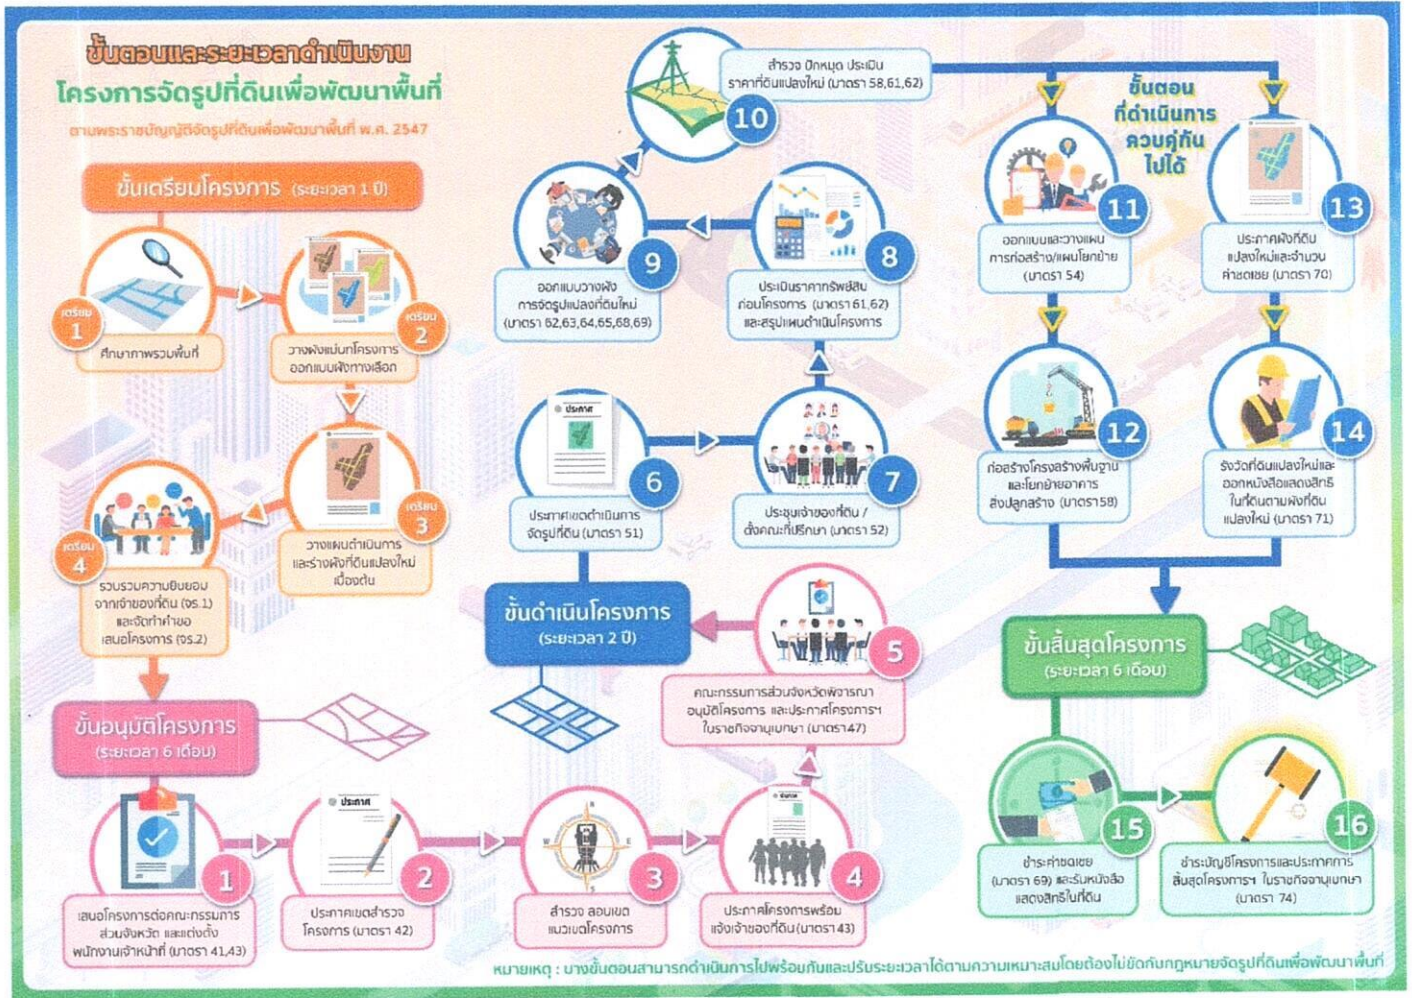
ขั้นตอนและระยะเวลาดำเนินงาน
โครงการจัดรูปที่ดินเพื่อพัฒนาพื้นที่
ตามพระราชบัญญัติจัดรูปที่ดินเพื่อพัฒนาพื้นที่ พ.ศ. 2547

ขั้นเตรียมโครงการ (ระยะเวลา 1 ปี)

เตรียม 1
ศึกษาภาพรวมพื้นที่

เตรียม 2
วางผังแม่บทโครงการ ออกแบบผังทางเลือก

เตรียม 3
วางแผนดำเนินการ และร่างผังที่ดินแปลงใหม่เบื้องต้น

เตรียม 4
รวบรวมความยินยอมจากเจ้าของที่ดิน (จร.1) และจัดทำคำขอเสนอโครงการ (จร.2)

ขั้นอนุมัติโครงการ (ระยะเวลา 6 เดือน)

1
เสนอโครงการต่อคณะกรรมการส่วนจังหวัด และแต่งตั้งพนักงานเจ้าหน้าที่ (มาตรา 41,43)

ประกาศ
2
ประกาศเขตสำรวจโครงการ (มาตรา 42)

3
สำรวจ ลอบเขต แนวเขตโครงการ

ประกาศ
4
ประกาศโครงการพร้อมแจ้งเจ้าของที่ดิน (มาตรา 43)

5
คณะกรรมการส่วนจังหวัดพิจารณาอนุมัติโครงการ และประกาศโครงการฯ ในราชกิจจานุเบกษา (มาตรา 47)

ขั้นดำเนินโครงการ (ระยะเวลา 2 ปี)

ประกาศ
6
ประกาศเขตดำเนินการจัดรูปที่ดิน (มาตรา 51)

7
ประชุมเจ้าของที่ดิน / ตั้งคณะที่ปรึกษา (มาตรา 52)

8
ประเมินราคาทรัพย์สินก่อนโครงการ (มาตรา 61,62) และสรุปแผนดำเนินโครงการ

9
ออกแบบวางผังการจัดรูปแปลงที่ดินใหม่ (มาตรา 62,63,64,65,68,69)

10
สำรวจ ปักหมุด ประเมินราคาที่ดินแปลงใหม่ (มาตรา 58,61,62)

ขั้นตอนที่ดำเนินการควบคู่กันไปได้

11
ออกแบบและวางแผนการก่อสร้าง/แผนโยกย้าย (มาตรา 54)

12
ก่อสร้างโครงสร้างพื้นฐานและโยกย้ายอาคารสิ่งปลูกสร้าง (มาตรา 58)

13
ประกาศผังที่ดินแปลงใหม่และจำนวนค่าชดเชย (มาตรา 70)

14
รังวัดที่ดินแปลงใหม่และออกหนังสือแสดงสิทธิในที่ดินตามผังที่ดินแปลงใหม่ (มาตรา 71)

ขั้นสิ้นสุดโครงการ (ระยะเวลา 6 เดือน)

15
ชำระค่าชดเชย (มาตรา 69) และรับหนังสือแสดงสิทธิในที่ดิน

16
ชำระบัญชีโครงการและประกาศการสิ้นสุดโครงการฯ ในราชกิจจานุเบกษา (มาตรา 74)

หมายเหตุ : บางขั้นตอนสามารถดำเนินการไปพร้อมกันและปรับระยะเวลาได้ตามความเหมาะสมโดยต้องไม่ขัดกับกฎหมายจัดรูปที่ดินเพื่อพัฒนาพื้นที่